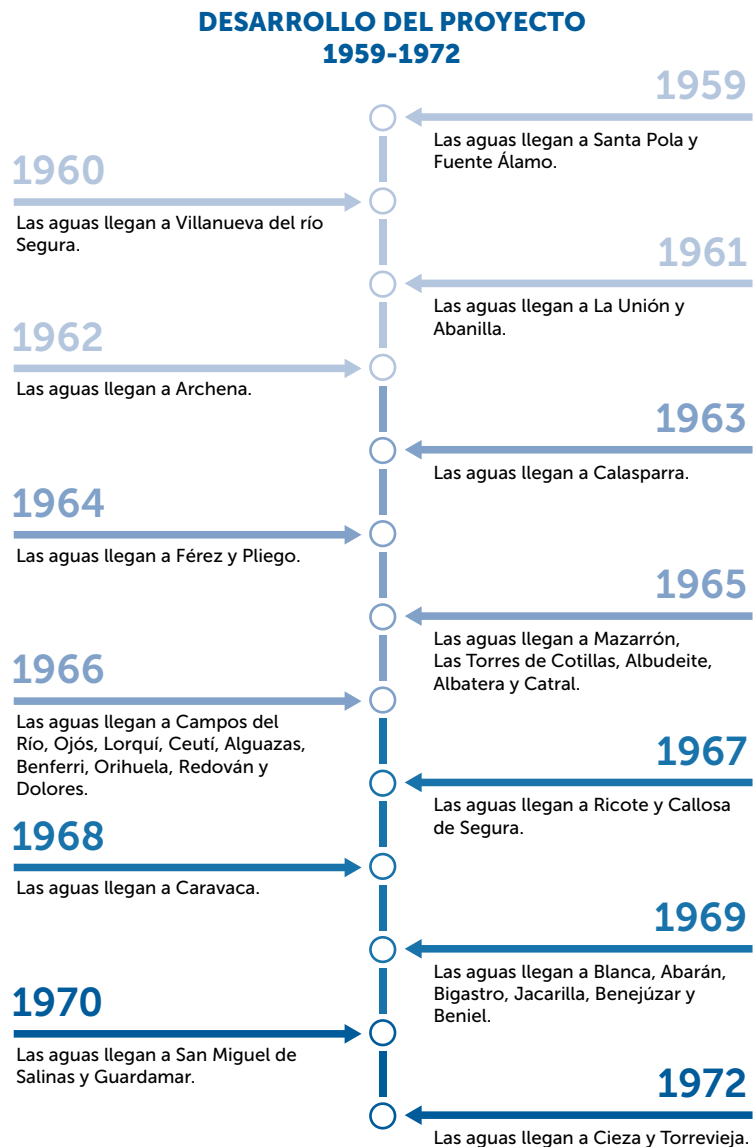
DESARROLLO DEL PROYECTO
1959-1972

1959
Las aguas llegan a Santa Pola y Fuente Álamo.

1960
Las aguas llegan a Villanueva del río Segura.

1961
Las aguas llegan a La Unión y Abanilla.

1962
Las aguas llegan a Archena.

1963
Las aguas llegan a Calasparra.

1964
Las aguas llegan a Férez y Pliego.

1965
Las aguas llegan a Mazarrón, Las Torres de Cotillas, Albudeite, Albatera y Catral.

1966
Las aguas llegan a Campos del Río, Ojós, Lorquí, Ceutí, Alguazas, Benferri, Orihuela, Redován y Dolores.

1967
Las aguas llegan a Ricote y Callosa de Segura.

1968
Las aguas llegan a Caravaca.

1969
Las aguas llegan a Blanca, Abarán, Bigastro, Jacarilla, Benejúzar y Beniel.

1970
Las aguas llegan a San Miguel de Salinas y Guardamar.

1972
Las aguas llegan a Cieza y Torrevieja.